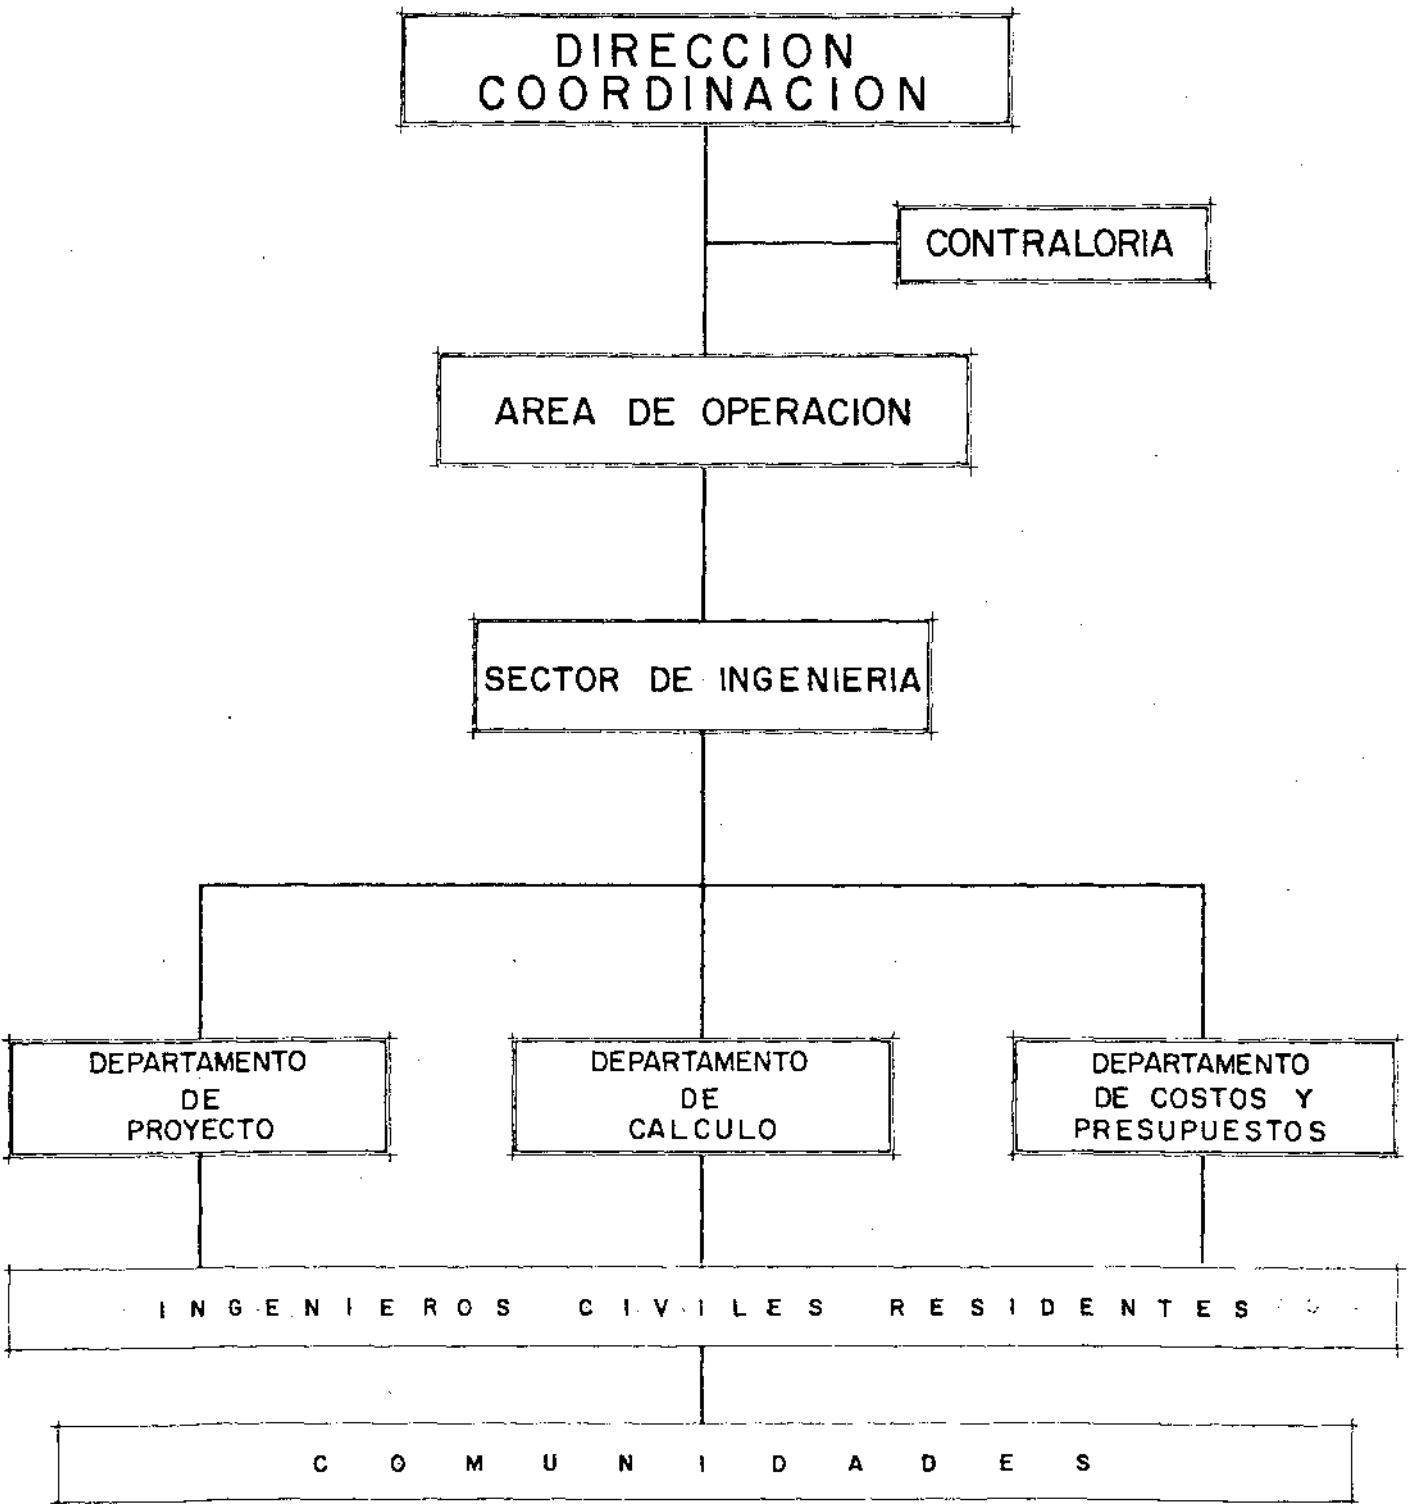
DIRECCION COORDINACION

CONTRALORIA

AREA DE OPERACION

SECTOR DE INGENIERIA

DEPARTAMENTO DE PROYECTO

DEPARTAMENTO DE CALCULO

DEPARTAMENTO DE COSTOS Y PRESUPUESTOS

INGENIEROS CIVILES RESIDENTES

COMUNIDADES